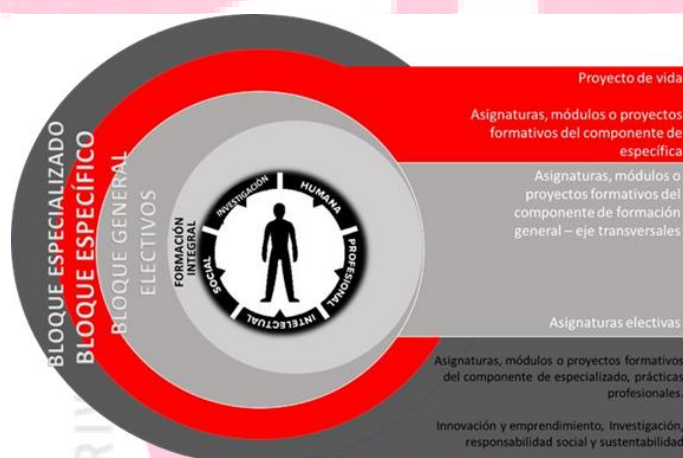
BLOQUE ESPECIALIZADO
BLOQUE ESPECÍFICO
BLOQUE GENERAL
ELECTIVOS
FORMACIÓN INTEGRAL
INVESTIGACIÓN
HUMANA
PROFESIONAL
INTELECTUAL
SOCIAL

Proyecto de vida

Asignaturas, módulos o proyectos formativos del componente de específica

Asignaturas, módulos o proyectos formativos del componente de formación general – eje transversales

Asignaturas electivas

Asignaturas, módulos o proyectos formativos del componente de especializado, prácticas profesionales.

Innovación y emprendimiento, Investigación, responsabilidad social y sustentabilidad